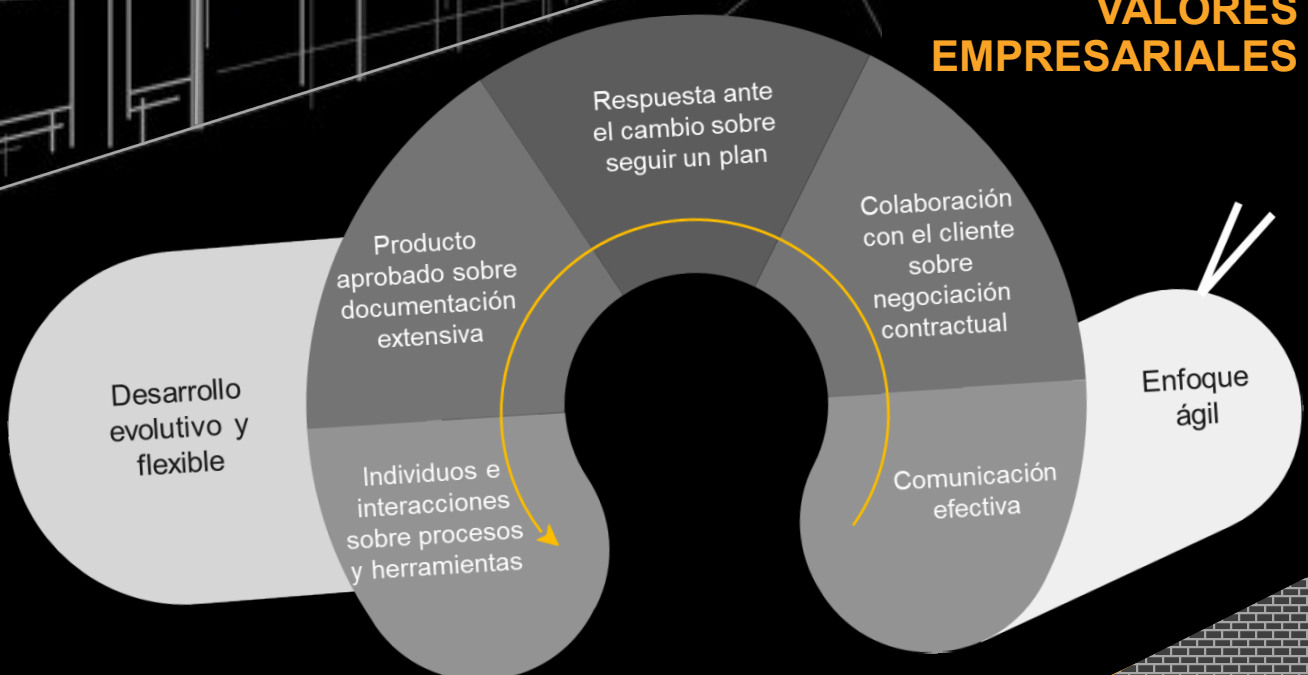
VALORES EMPRESARIALES

Respuesta ante el cambio sobre seguir un plan

Producto aprobado sobre documentación extensiva

Colaboración con el cliente sobre negociación contractual

Desarrollo evolutivo y flexible

Enfoque ágil

Individuos e interacciones sobre procesos y herramientas

Comunicación efectiva